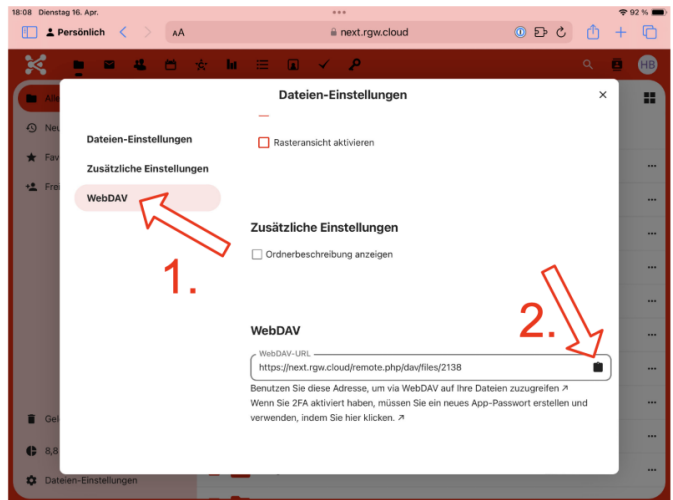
18:08 Dienstag 16. Apr.

92 %

Persönlich

AA

next.rgw.cloud

HB

Alle

Neu

Fav

Frei

Gel

8,8

Dateien-Einstellungen

Dateien-Einstellungen

Dateien-Einstellungen

Zusätzliche Einstellungen

WebDAV

Rasteransicht aktivieren

Zusätzliche Einstellungen

Ordnerbeschreibung anzeigen

1.

2.

WebDAV

WebDAV-URL

https://next.rgw.cloud/remote.php/dav/files/2138

Benutzen Sie diese Adresse, um via WebDAV auf Ihre Dateien zuzugreifen ↗

Wenn Sie 2FA aktiviert haben, müssen Sie ein neues App-Passwort erstellen und verwenden, indem Sie hier klicken. ↗